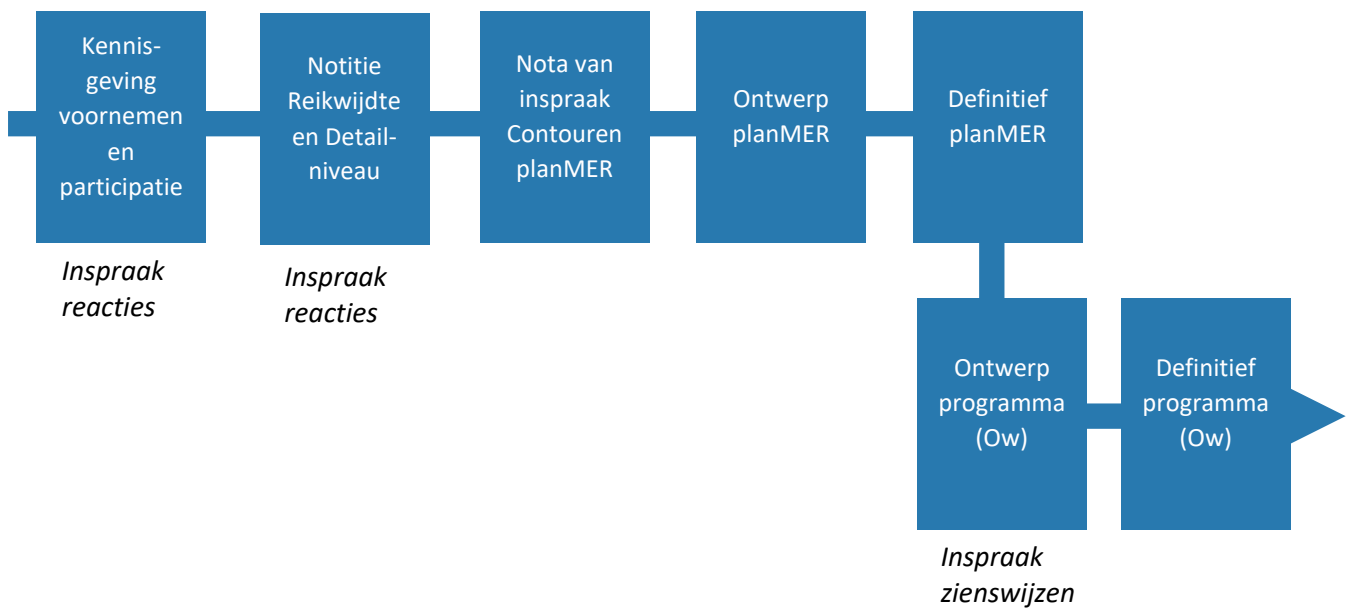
Kennisgeving voornemen en participatie

Inspraak reacties

Notitie Reikwijdte en Detailniveau

Inspraak reacties

Nota van inspraak Contouren planMER

Ontwerp planMER

Definitief planMER

Ontwerp programma (Ow)

Inspraak zienswijzen

Definitief programma (Ow)